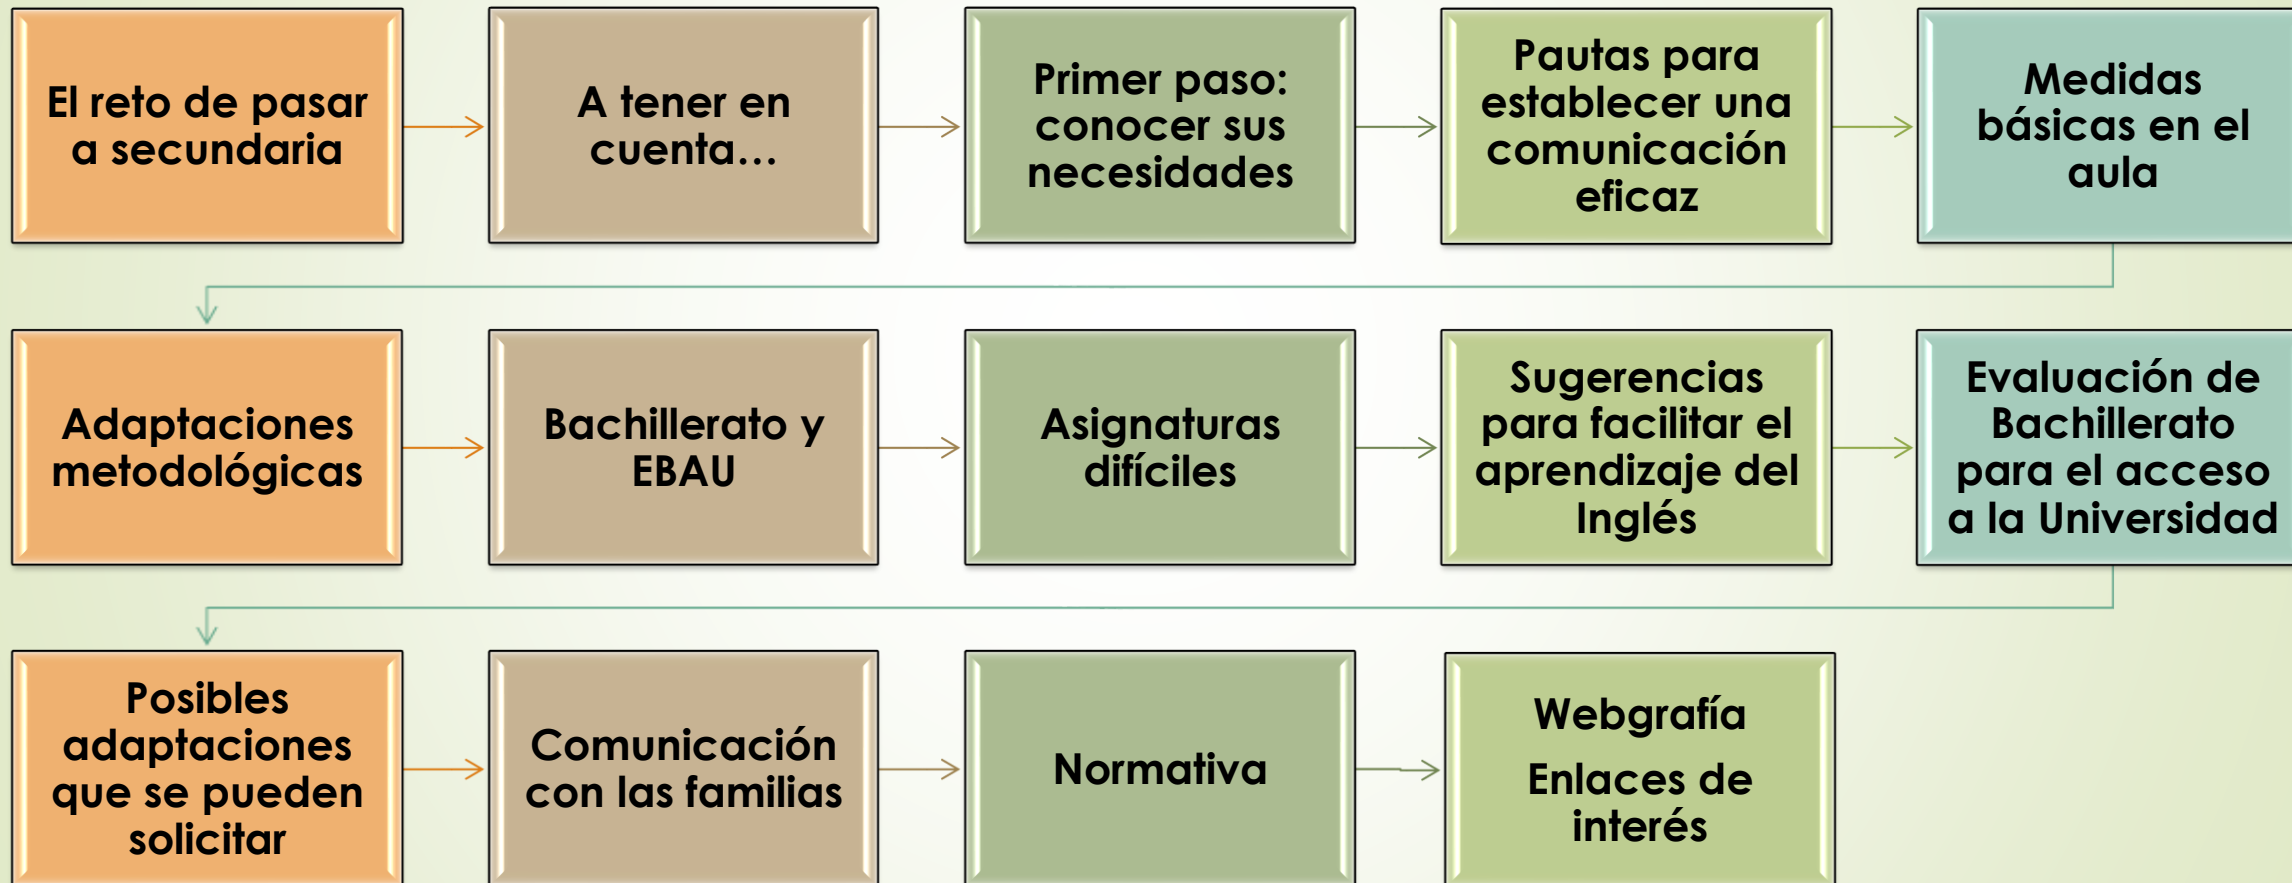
El reto de pasar a secundaria

A tener en cuenta…

Primer paso: conocer sus necesidades

Pautas para establecer una comunicación eficaz

Medidas básicas en el aula

Adaptaciones metodológicas

Bachillerato y EBAU

Asignaturas difíciles

Sugerencias para facilitar el aprendizaje del Inglés

Evaluación de Bachillerato para el acceso a la Universidad

Posibles adaptaciones que se pueden solicitar

Comunicación con las familias

Normativa

Webgrafía

Enlaces de interés